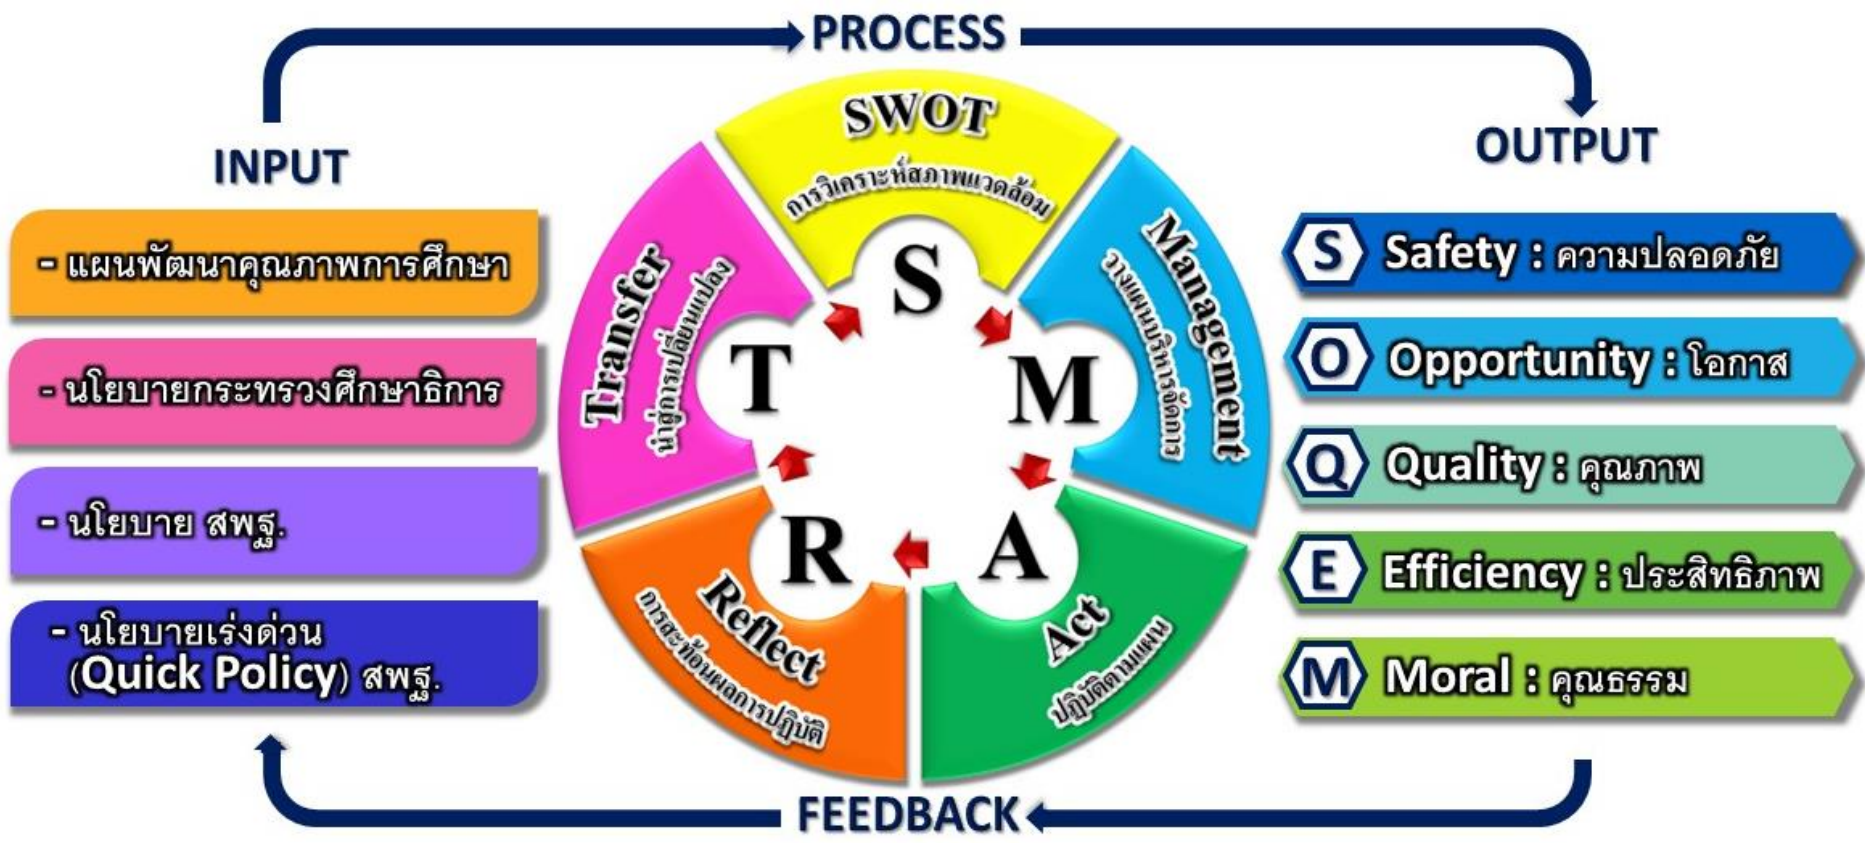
PROCESS

INPUT

- แผนพัฒนาคุณภาพการศึกษา

- นโยบายกระทรวงศึกษาธิการ

- นโยบาย สพฐ.

- นโยบายเร่งด่วน (Quick Policy) สพฐ.

SWOT
การวิเคราะห์สภาพแวดล้อม

Management
วางแผนบริหารจัดการ

Act
ปฏิบัติตามแผน

Reflect
การสะท้อนผลการปฏิบัติ

Transfer
นำสู่การเปลี่ยนแปลง

S
M
A
R
T

OUTPUT

S Safety : ความปลอดภัย

O Opportunity : โอกาส

Q Quality : คุณภาพ

E Efficiency : ประสิทธิภาพ

M Moral : คุณธรรม

FEEDBACK